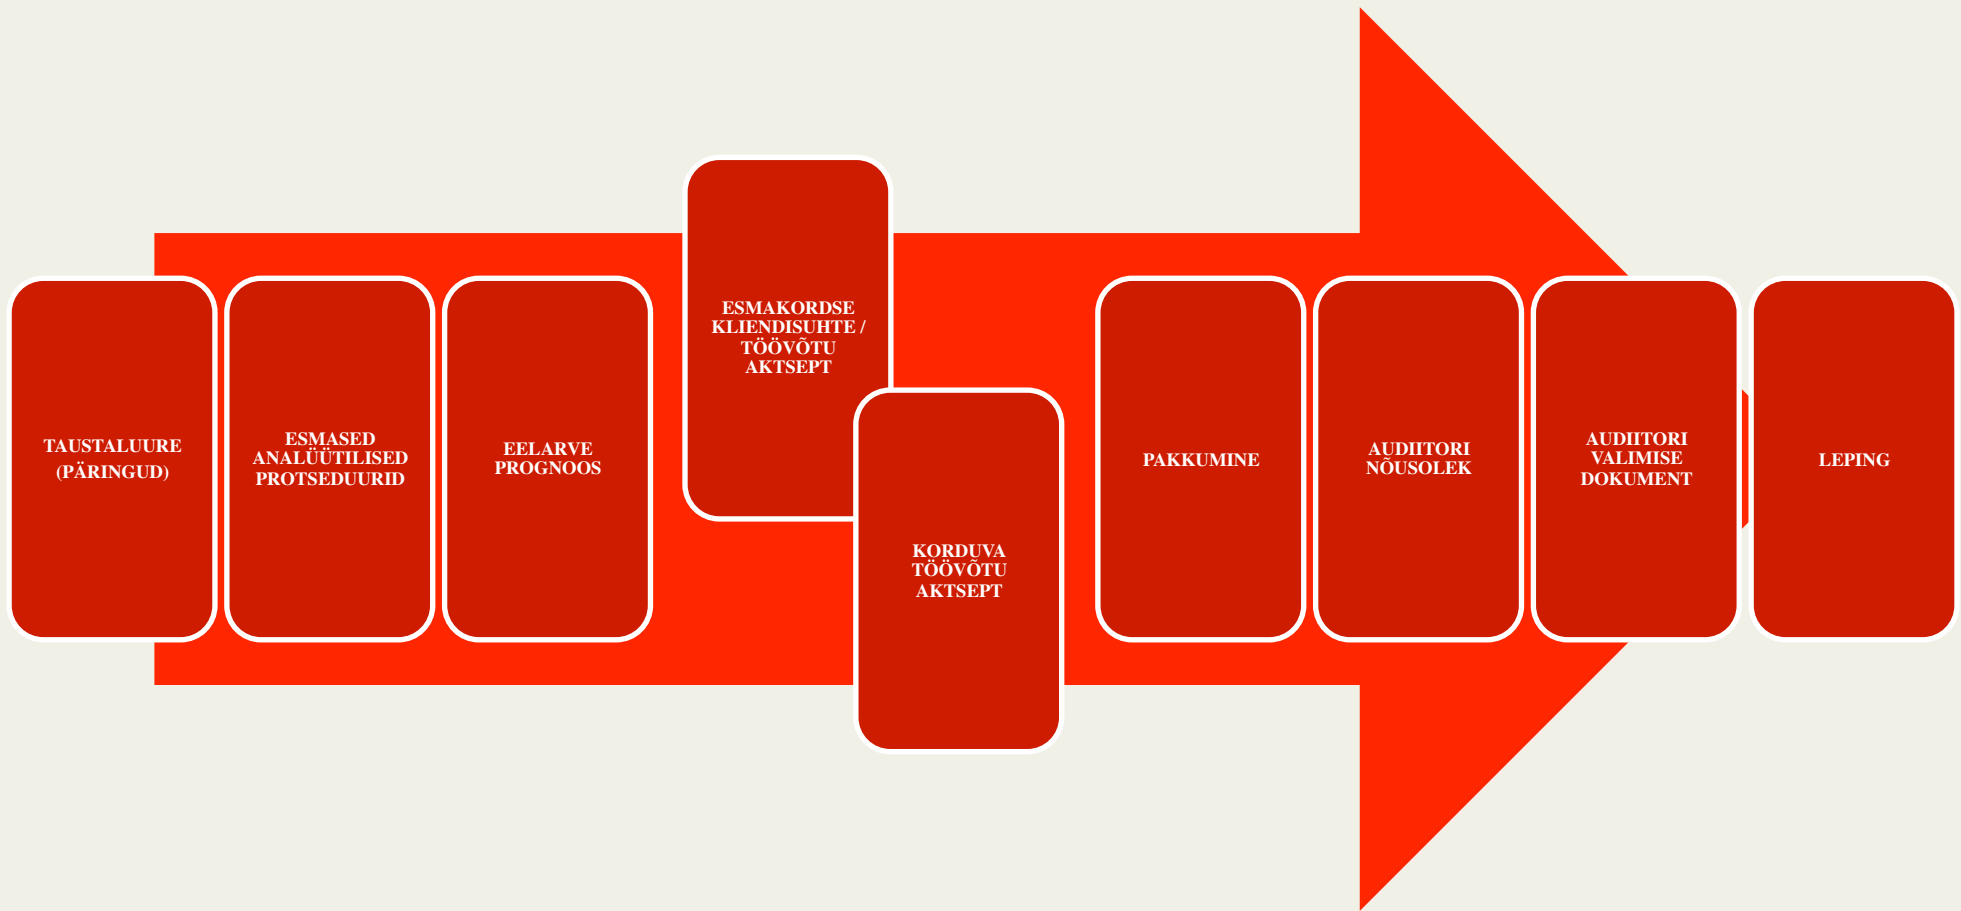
TAUSTALUURE (PÄRINGUD)

ESMASED ANALÜÜTILISED PROTSEDUURID

EELARVE PROGNOOS

ESMAKORDSE KLIENDISUHTE / TÖÖVÕTU AKTSEPT

KORDUVA TÖÖVÕTU AKTSEPT

PAKKUMINE

AUDIITORI NÕUSOLEK

AUDIITORI VALIMISE DOKUMENT

LEPING